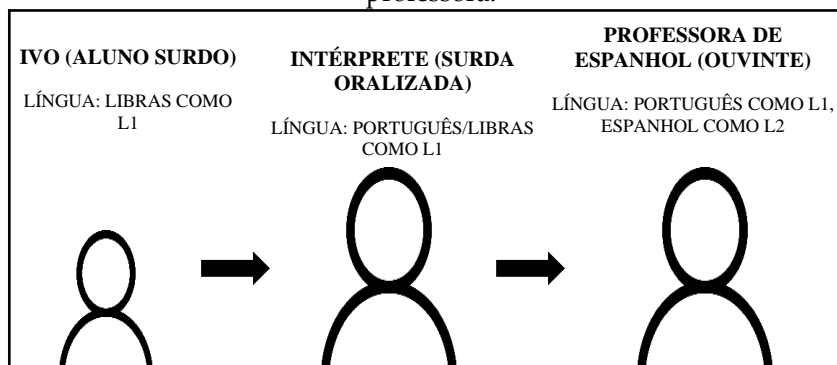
professora.

**IVO (ALUNO SURDO)**

LÍNGUA: LIBRAS COMO L1

**INTÉRPRETE (SURDA ORALIZADA)**

LÍNGUA: PORTUGUÊS/LIBRAS COMO L1

**PROFESSORA DE ESPANHOL (OUVINTE)**

LÍNGUA: PORTUGUÊS COMO L1, ESPANHOL COMO L2